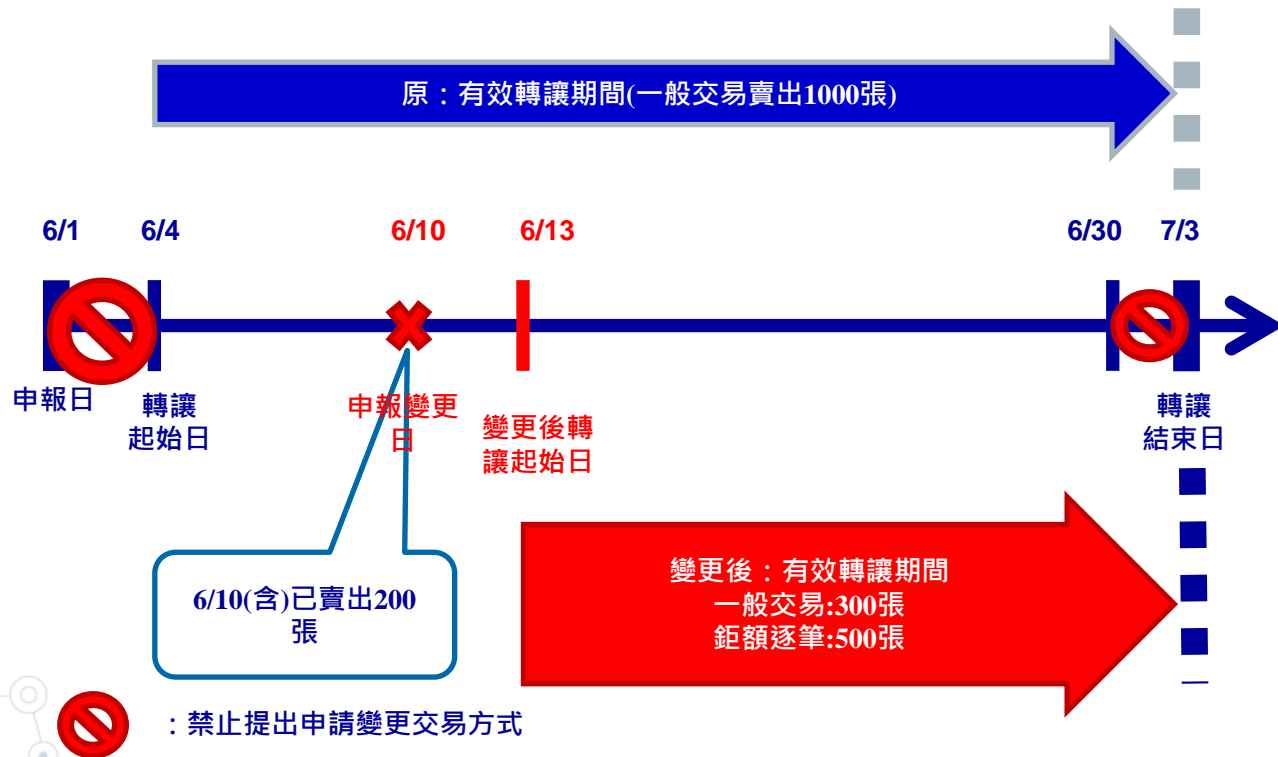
原：有效轉讓期間(一般交易賣出1000張)

6/1

6/4

6/10

6/13

6/30

7/3

申報日

轉讓起始日

申報變更日

變更後轉讓起始日

轉讓結束日

6/10(含)已賣出200張

變更後：有效轉讓期間
一般交易:300張
鉅額逐筆:500張

：禁止提出申請變更交易方式